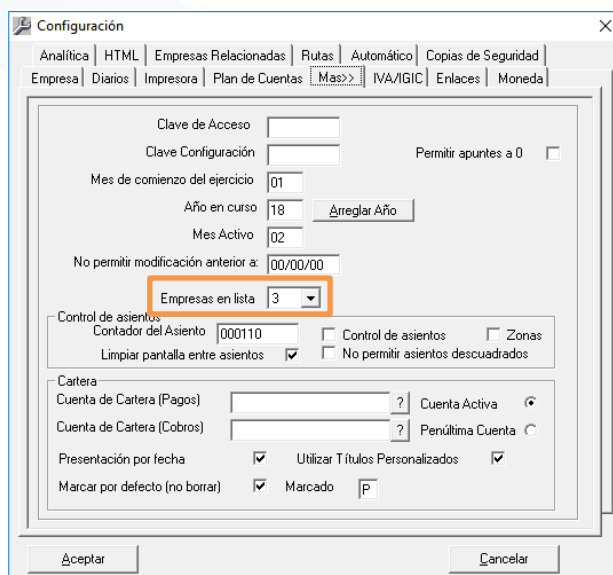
Configuración

Analítica | HTML | Empresas Relacionadas | Rutas | Automático | Copias de Seguridad
Empresa | Diarios | Impresora | Plan de Cuentas | Mas>> | IVA/IGIC | Enlaces | Moneda

Clave de Acceso
Clave Configuración
Permitir apuntes a 0
Mes de comienzo del ejercicio 01
Año en curso 18 Arreglar Año
Mes Activo 02
No permitir modificación anterior a: 00/00/00
Empresas en lista 3

Control de asientos
Contador del Asiento 000110
Control de asientos
Zonas
Limpiar pantalla entre asientos
No permitir asientos descuadrados

Cartera
Cuenta de Cartera (Pagos) ? Cuenta Activa
Cuenta de Cartera (Cobros) ? Penúltima Cuenta
Presentación por fecha
Utilizar Títulos Personalizados
Marcar por defecto (no borrar)
Marcado P

Aceptar
Cancelar